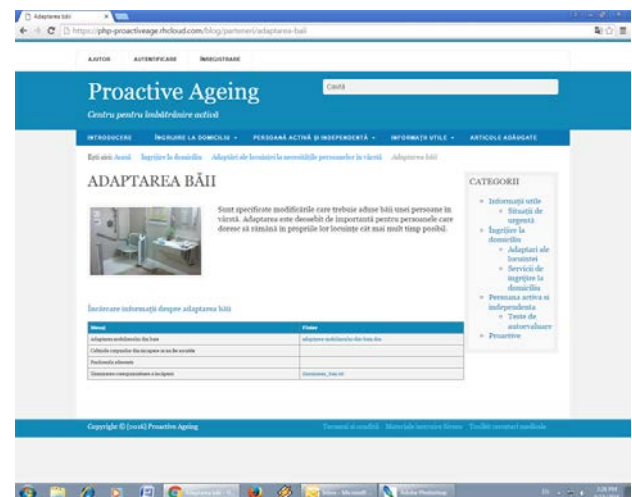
Adaptarea băii

https://php-proactiveage.rhcloud.com/blog/parteneri/adaptarea-baii

AJUTOR AUTENTIFICARE ÎNREGISTRARE

Proactive Ageing

Centru pentru îmbătrânire activă

Caută

INTRODUCERE ÎNGRIJIRE LA DOMICILIU PERSOANĂ ACTIVĂ ȘI INDEPENDENTĂ INFORMAȚII UTILE ARTICOLE ADĂUGATE

Ești aici: Acasă Îngrijire la domiciliu Adaptări ale locuinței la necesitățile persoanelor în vârstă Adaptarea băii

ADAPTAREA BĂII

Sunt specificate modificările care trebuie aduse băii unei persoane în vârstă. Adaptarea este deosebit de importantă pentru persoanele care doresc să rămână în propriile lor locuințe cât mai mult timp posibil.

Încărcare informații despre adaptarea băii

| Metoda | Fisier |
|---|---|
| Adaptarea mobilierului din baie | adaptarea mobilierului din baie.doc |
| Cabinele corpurilor din încăpere și ca fie accesibile | |
| Pardoseala aderenta | |
| Tratamentul componentelor a încăperii | tratamente_baie.txt |

CATEGORII

Informații utile
Situații de urgență
Îngrijire la domiciliu
Adaptari ale locuintei
Servicii de ingrijire la domiciliu
Persoana activa si independenta
Teste de autoevaluare
Proactive

Copyright © (2016) Proactive Ageing

Termeni și condiții Materiale instruire fitness Toolkit servicii medicale